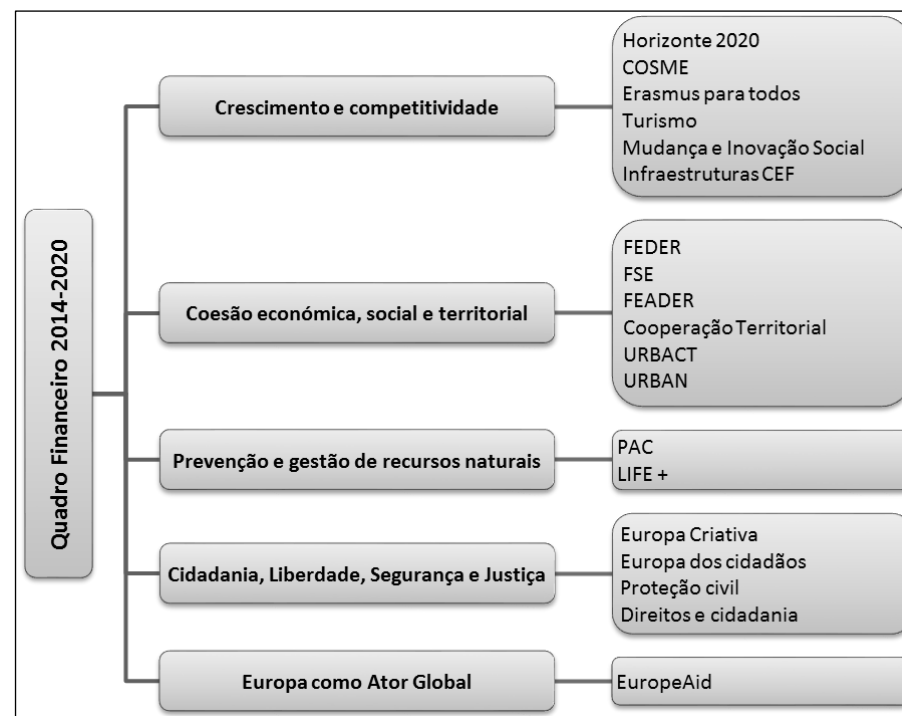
Quadro Financeiro 2014-2020

Crescimento e competitividade

Horizonte 2020
COSME
Erasmus para todos
Turismo
Mudança e Inovação Social
Infraestruturas CEF

Coesão económica, social e territorial

FEDER
FSE
FEADER
Cooperação Territorial
URBACT
URBAN

Prevenção e gestão de recursos naturais

PAC
LIFE +

Cidadania, Liberdade, Segurança e Justiça

Europa Criativa
Europa dos cidadãos
Proteção civil
Direitos e cidadania

Europa como Ator Global

EuropeAid